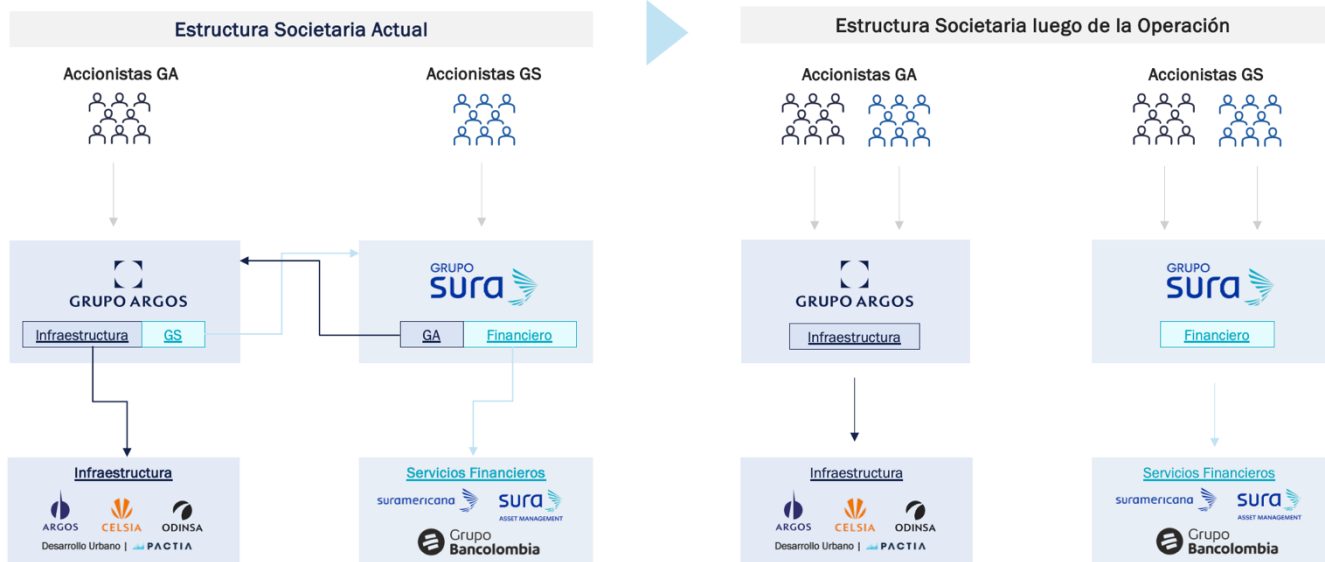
Estructura Societaria Actual

Accionistas GA

Accionistas GS

GRUPO ARGOS

Infraestructura | GS

GRUPO sura

GA | Financiero

Infraestructura

ARGOS CELSIA ODINSA

Desarrollo Urbano | PACTIA

Servicios Financieros

suramericana sura ASSET MANAGEMENT

Grupo Bancolombia

Estructura Societaria luego de la Operación

Accionistas GA

Accionistas GS

GRUPO ARGOS

Infraestructura

GRUPO sura

Financiero

Infraestructura

ARGOS CELSIA ODINSA

Desarrollo Urbano | PACTIA

Servicios Financieros

suramericana sura ASSET MANAGEMENT

Grupo Bancolombia